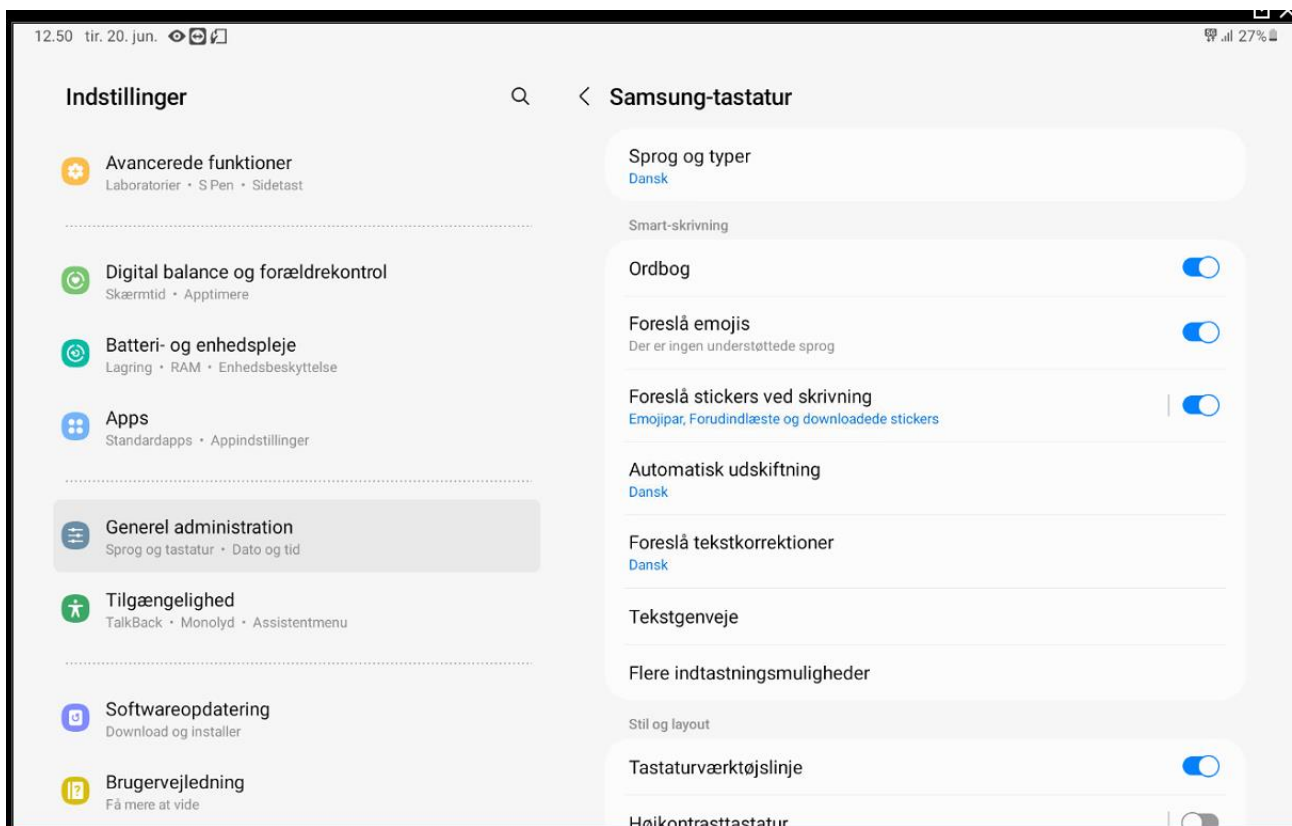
12.50 tir. 20. jun.

27%

Indstillinger

Avancerede funktioner
Laboratorier • S Pen • Sidetast

Digital balance og forældrekontrol
Skærmtid • Apptimere

Batteri- og enhedspleje
Lagring • RAM • Enhedsbeskyttelse

Apps
Standardapps • Appindstillinger

Generel administration
Sprog og tastatur • Dato og tid

Tilgængelighed
TalkBack • Monolyd • Assistentmenu

Softwareopdatering
Download og installer

Brugervejledning
Få mere at vide

Samsung-tastatur

Sprog og typer
Dansk

Smart-skrivning

Ordbog

Foreslå emojis
Der er ingen understøttede sprog

Foreslå stickers ved skrivning
Emojipar, Forudindlæste og downloadede stickers

Automatisk udskiftning
Dansk

Foreslå tekstkorrektioner
Dansk

Tekstgenveje

Flere indtastningsmuligheder

Stil og layout

Tastaturværktøjslinje

Højkontrasttastatur